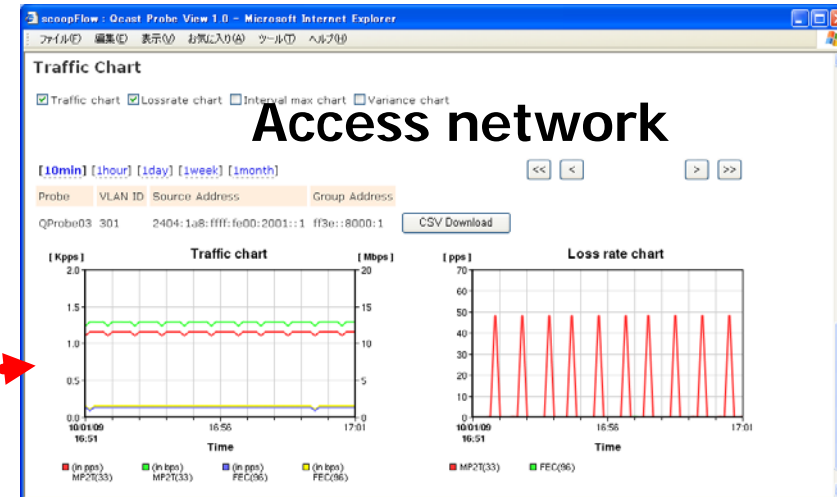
scoopFlow : Qcast Probe View 1.0 - Microsoft Internet Explorer

ファイル(F) 編集(E) 表示(V) お気に入り(A) ツール(T) ヘルプ(H)

Traffic Chart

Traffic chart Lossrate chart Interval max chart Variance chart

Access network

[10min] [1hour] [1day] [1week] [1month]

<< < > >>

| Probe | VLAN ID | Source Address | Group Address |
|---|---|---|---|
| QProbe03 | 301 | 2404:1a8:ffff:fe00:2001::1 | ff3e::8000:1 |

CSV Download

Traffic chart

[ Kpps ] [ Mbps ]

2.0 1.5 1.0 0.5 0.0

20 15 10 5 0

10/01/09 16:51 16:56 17:01

Time

(in pps) MP2T(33) (in bps) MP2T(33) (in pps) FEC(96) (in bps) FEC(96)

Loss rate chart

[ pps ]

70 60 50 40 30 20 10 0

10/01/09 16:51 16:56 17:01

Time

MP2T(33) FEC(96)